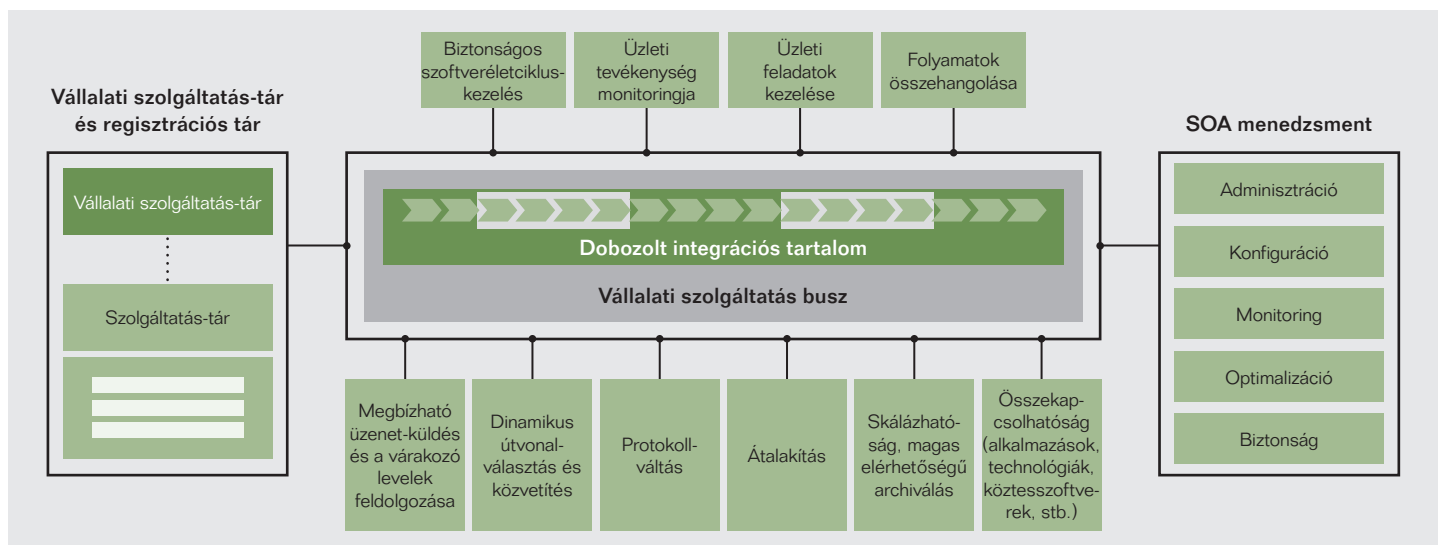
Biztonságos szoftveréletciklus-kezelés

Üzleti tevékenység monitoringja

Üzleti feladatok kezelése

Folyamatok összehangolása

Vállalati szolgáltatás-tár és regisztrációs tár

Vállalati szolgáltatás-tár

Szolgáltatás-tár

Dobozolt integrációs tartalom

Vállalati szolgáltatás busz

SOA menedzsment

Adminisztráció

Konfiguráció

Monitoring

Optimalizáció

Biztonság

Megbízható üzenet-küldés és a várakozó levelek feldolgozása

Dinamikus útvonalválasztás és közvetítés

Protokollváltás

Átalakítás

Skálázhatóság, magas elérhetőségű archiválás

Összekapcsolhatóság (alkalmazások, technológiák, köztesszoftverek, stb.)